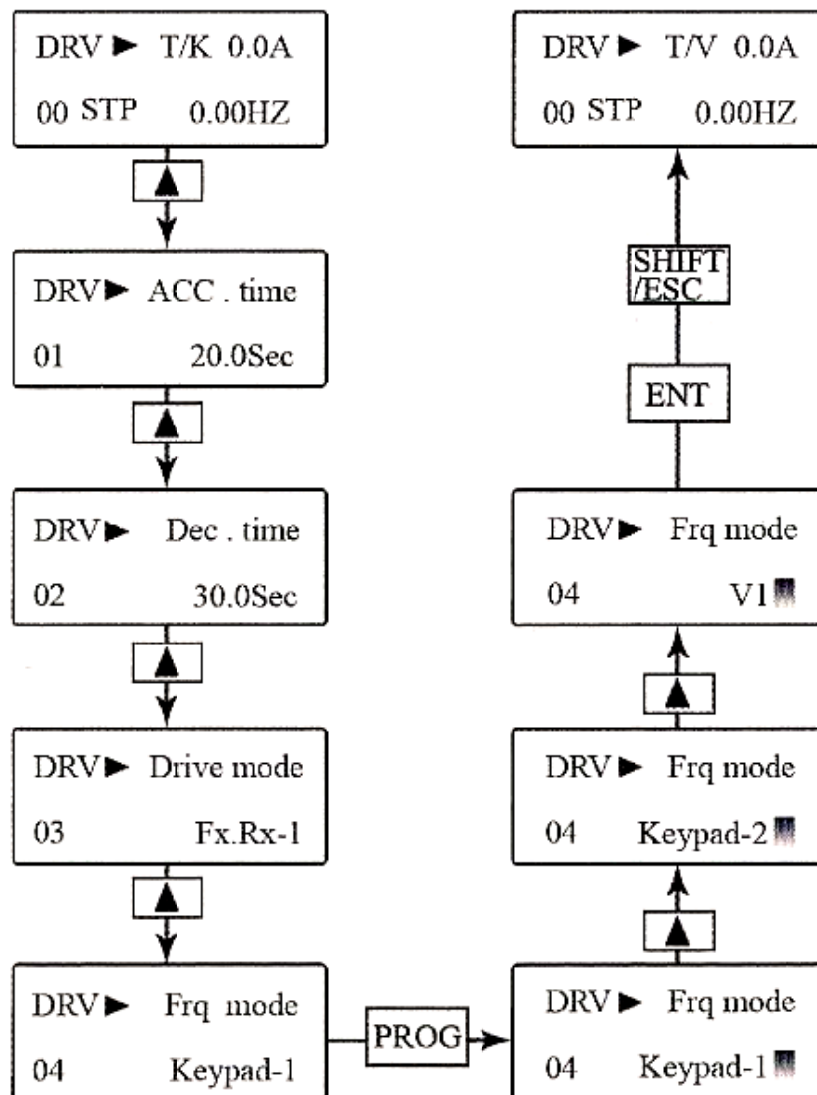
DRV ► T/K 0.0A
00 STP 0.00HZ

▲

DRV ► ACC . time
01 20.0Sec

▲

DRV ► Dec . time
02 30.0Sec

▲

DRV ► Drive mode
03 Fx.Rx-1

▲

DRV ► Frq mode
04 Keypad-1

PROG

DRV ► Frq mode
04 Keypad-1

▲

DRV ► Frq mode
04 Keypad-2

▲

DRV ► Frq mode
04 V1

ENT

SHIFT /ESC

DRV ► T/V 0.0A
00 STP 0.00HZ